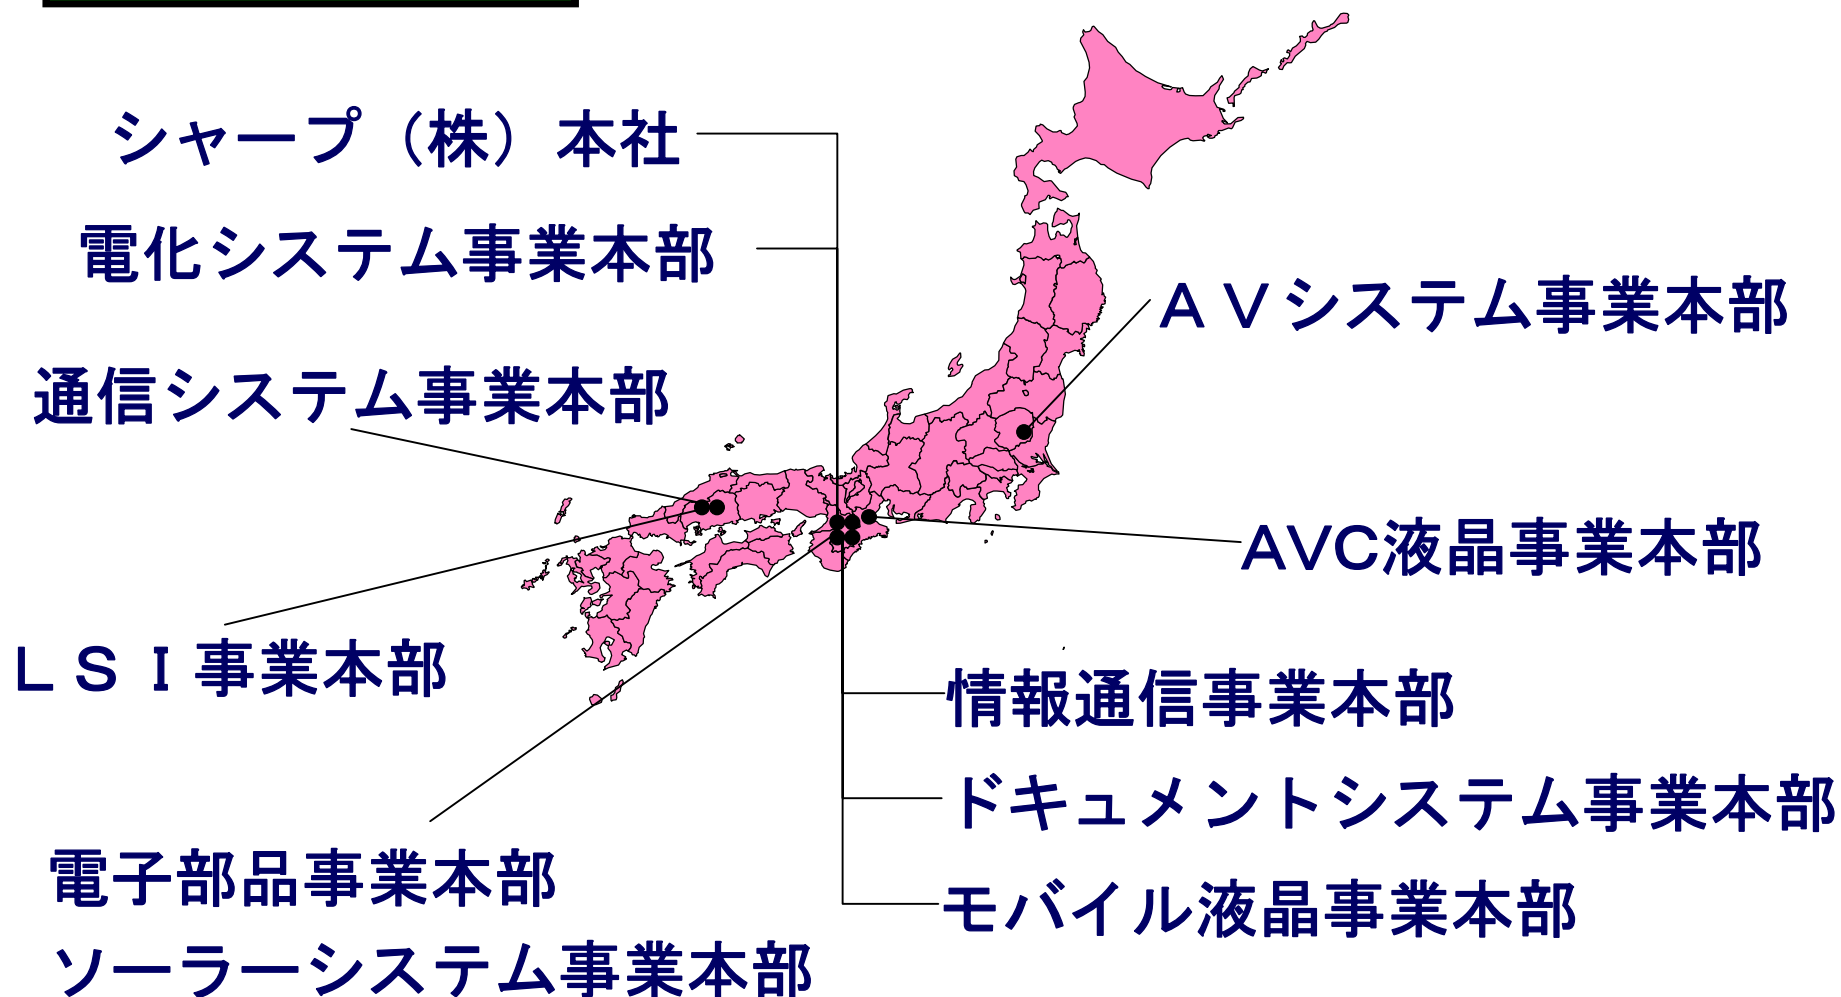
シャープ（株）本社

電化システム事業本部

ＡＶシステム事業本部

通信システム事業本部

AVC液晶事業本部

ＬＳＩ事業本部

情報通信事業本部

ドキュメントシステム事業本部

電子部品事業本部

モバイル液晶事業本部

ソーラーシステム事業本部